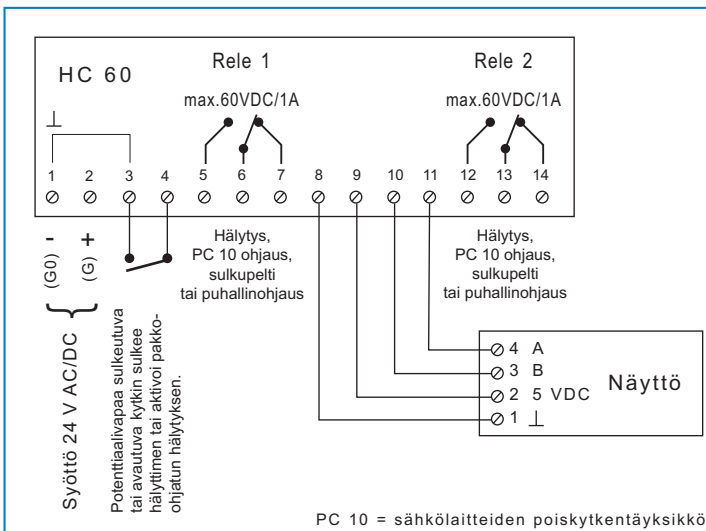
HC 60

Rele 1

max.60VDC/1A

Rele 2

max.60VDC/1A

⊥

1 2 3 4 5 6 7 8 9 10 11 12 13 14

-
(G0)

+
(G)

Syöttö 24 V AC/DC

Potenttiaalivapaa sulkeutuva tai avautuva kytkin sulkee hälyttimen tai aktivoi pakko-ohjatun hälytyksen.

Hälytys, PC 10 ohjaus, sulkupelti tai puhallinohjaus

Hälytys, PC 10 ohjaus, sulkupelti tai puhallinohjaus

4 A
3 B
2 5 VDC
1 ⊥

Näyttö

PC 10 = sähkölaitteiden poiskytkentäyksikkö